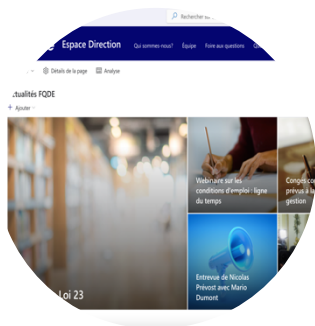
Rechercher

Espace Direction
Qui sommes-nous? Équipe Foire aux questions

Détails de la page Analyse

ctualités FQDE
+ Ajouter

Webinaire sur les conditions d'emploi - ligne du temps

Congés co prévus à la gestion

Entrevue de Nicolas Prévost avec Mario Dumont

Loi 23